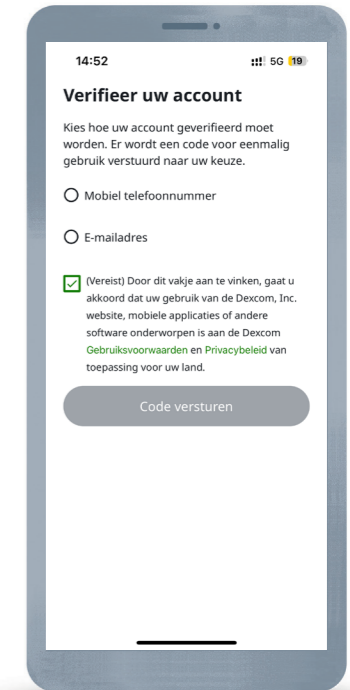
14:52

5G 19

Verifieer uw account

Kies hoe uw account geverifieerd moet worden. Er wordt een code voor eenmalig gebruik verstuurd naar uw keuze.

Mobiel telefoonnummer

E-mailadres

(Vereist) Door dit vakje aan te vinken, gaat u akkoord dat uw gebruik van de Dexcom, Inc. website, mobiele applicaties of andere software onderworpen is aan de Dexcom Gebruiksvoorwaarden en Privacybeleid van toepassing voor uw land.

Code versturen